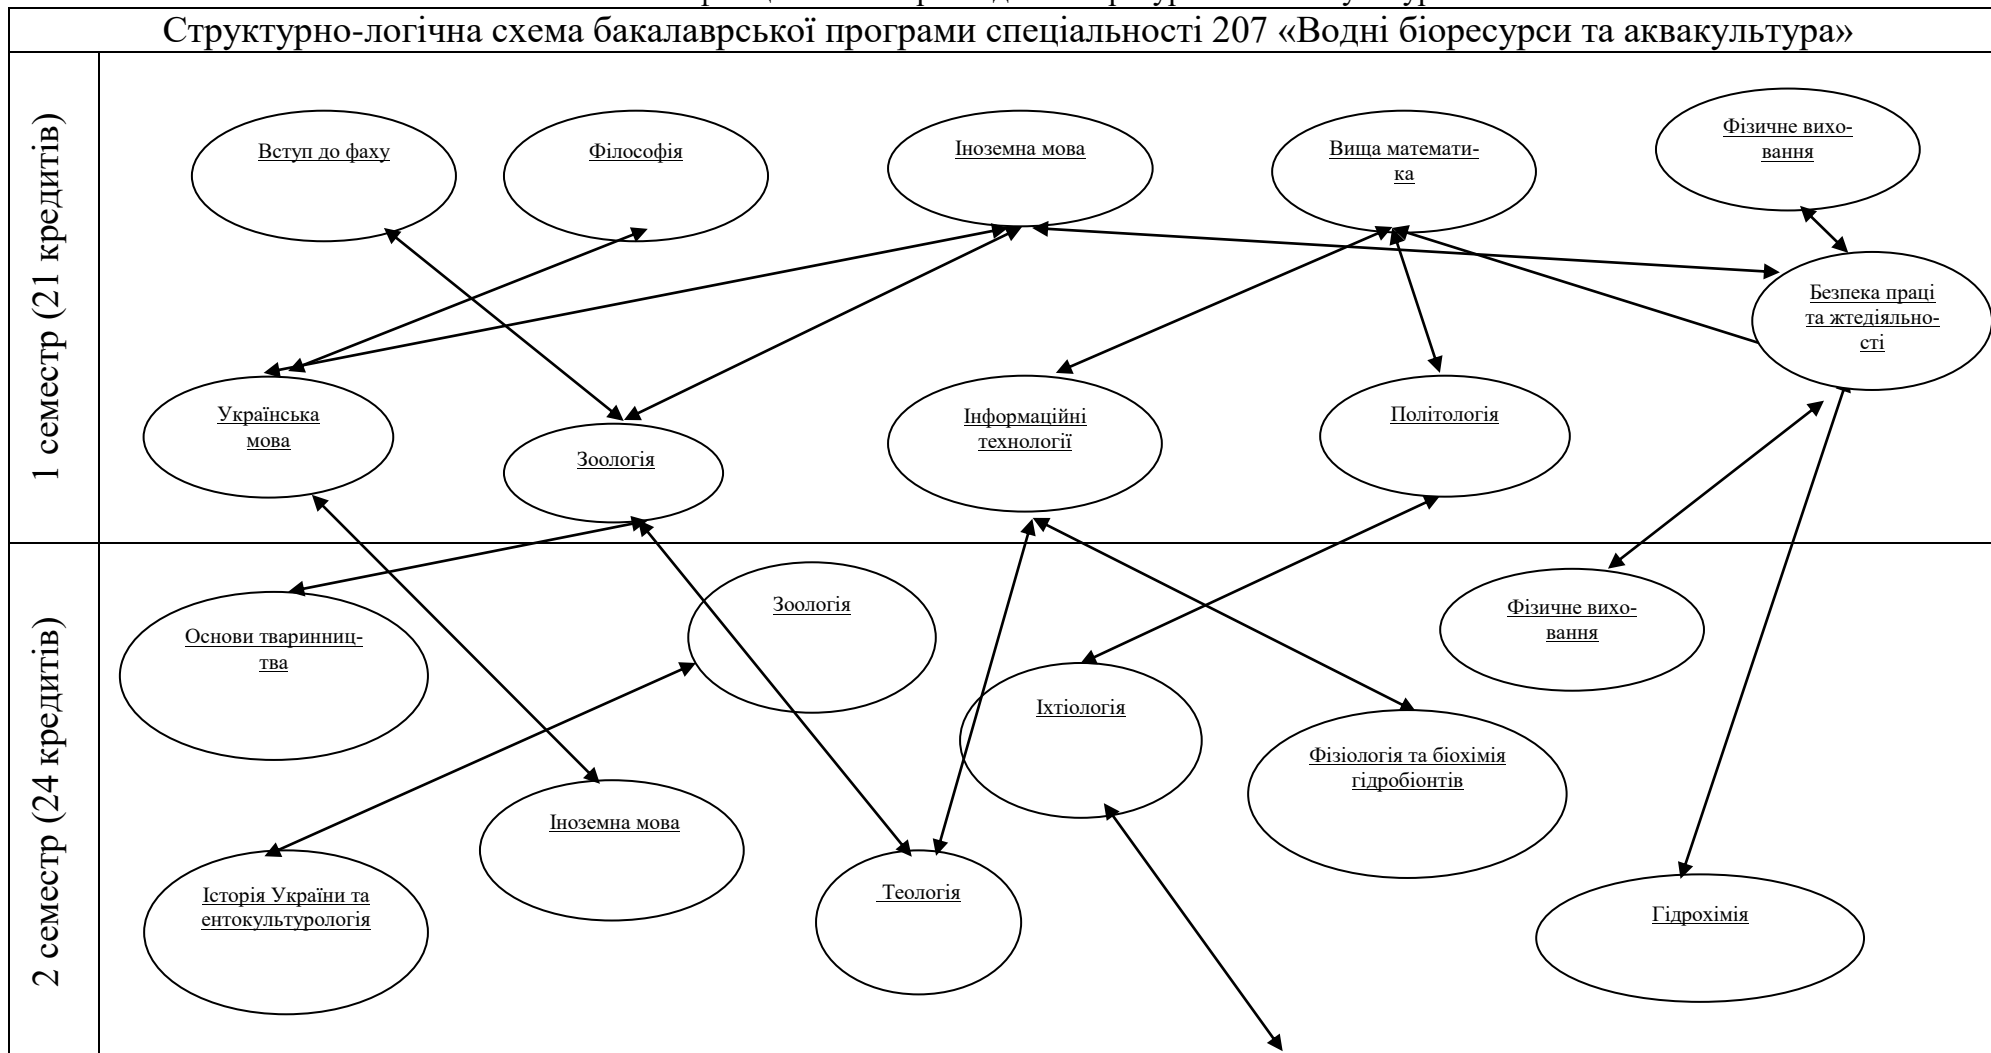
Структурно-логічна схема бакалаврської програми спеціальності 207 «Водні біоресурси та аквакультура»

1 семестр (21 кредитів)

Вступ до фаху

Філософія

Іноземна мова

Вища математика

Фізичне виховання

Безпека праці та жтедіяльності

Українська мова

Зоологія

Інформаційні технології

Політологія

2 семестр (24 кредитів)

Основи тваринництва

Зоологія

Фізичне виховання

Іхтіологія

Фізіологія та біохімія гідробіонтів

Іноземна мова

Історія України та етнокультурологія

Теологія

Гідрохімія